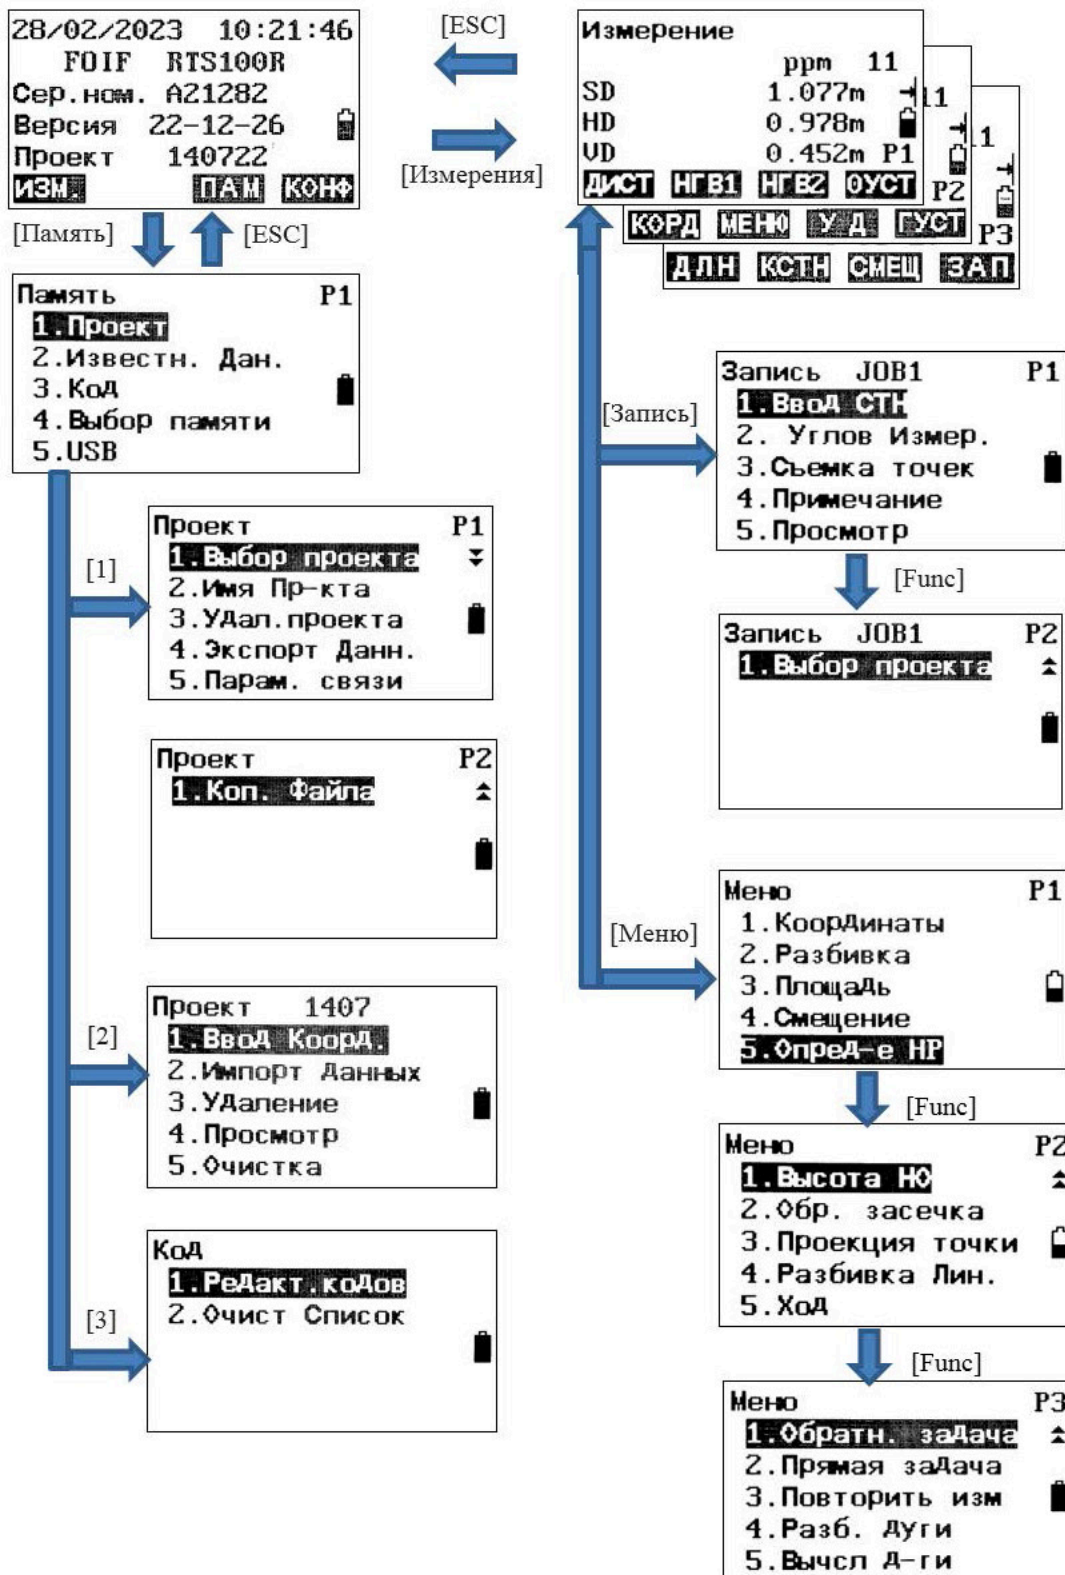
28/02/2023 10:21:46
FOIF RTS100R
Сер.ном. A21282
Версия 22-12-26
Проект 140722
ИЗМ. ПАМ КОНФ

[ESC]
[Измерения]

Измерение
ppm 11
SD 1.077m
HD 0.978m
VD 0.452m P1
ДИСТ НГВ1 НГВ2 0УСТ
11
1
P2
КОРД МЕНЮ У Д ГУСТ
P3
ДЛН КСТН СМЕЩ ЗАП

[Память] [ESC]

Память P1
1.Проект
2.Известн. Дан.
3.Код
4.Выбор памяти
5.USB

[Запись]

Запись JOB1 P1
1.Ввод СТН
2. Углов Измер.
3.Сьемка точек
4.Примечание
5.Просмотр

[1]

Проект P1
1.Выбор проекта
2.Имя Пр-кта
3.Удал.проекта
4.Экспорт Данн.
5.Парам. связи

[Func]

Запись JOB1 P2
1.Выбор проекта

Проект P2
1.Коп. Файла

[Меню]

Меню P1
1.Координаты
2.Разбивка
3.Площадь
4.Смещение
5.Опред-е HP

[Func]

[2]

Проект 1407
1.Ввод Коорд.
2.Импорт Данных
3.Удаление
4.Просмотр
5.Очистка

Меню P2
1.Высота НО
2.Обр. засечка
3.Проекция точки
4.Разбивка Лин.
5.Ход

[Func]

[3]

Код
1.Редакт.кодов
2.Очист Список

Меню P3
1.Обратн. задача
2.Прямая задача
3.Повторить изм
4.Разб. дуги
5.Вычсл д-ги